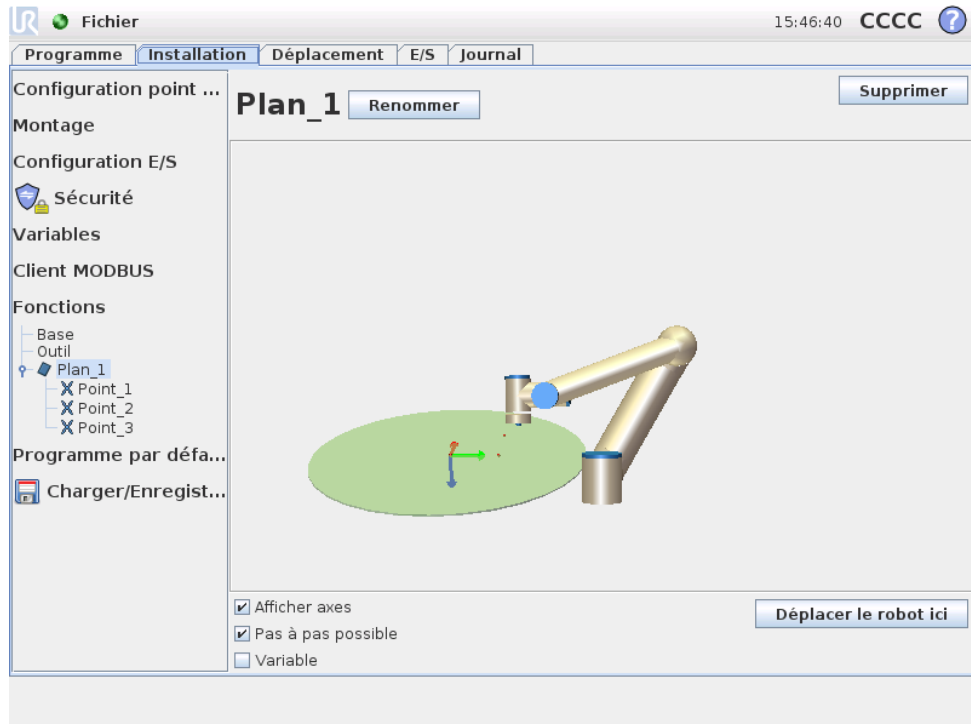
Fichier

15:46:40 CCCC ?

Programme | Installation | Déplacement | E/S | Journal

Configuration point ...
Montage
Configuration E/S
Sécurité
Variables
Client MODBUS
Fonctions
Base
Outil
Plan_1
Point_1
Point_2
Point_3
Programme par défa...
Charger/Enregist...

Plan_1 Renommer

Supprimer

Afficher axes
Pas à pas possible
Variable

Déplacer le robot ici